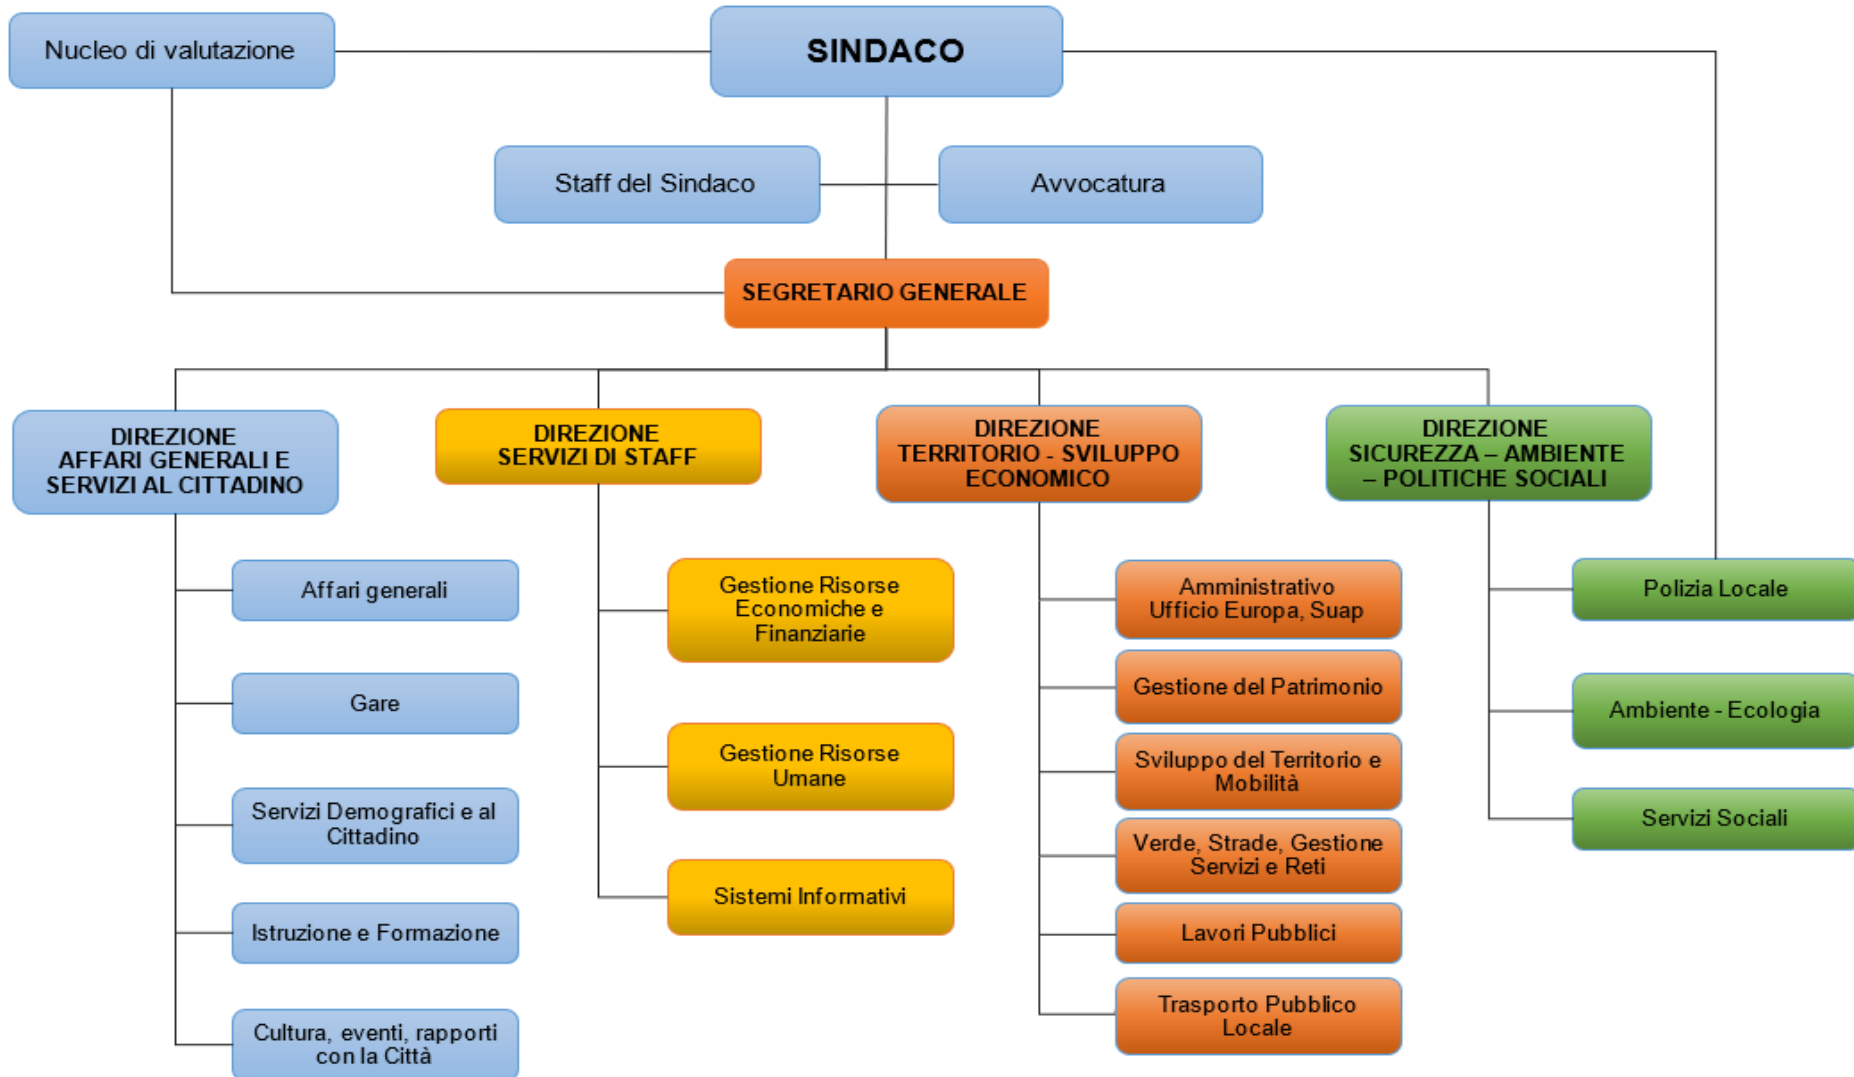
Nucleo di valutazione

SINDACO

Staff del Sindaco

Avvocatura

SEGRETARIO GENERALE

DIREZIONE AFFARI GENERALI E SERVIZI AL CITTADINO

Affari generali

Gare

Servizi Demografici e al Cittadino

Istruzione e Formazione

Cultura, eventi, rapporti con la Città

DIREZIONE SERVIZI DI STAFF

Gestione Risorse Economiche e Finanziarie

Gestione Risorse Umane

Sistemi Informativi

DIREZIONE TERRITORIO - SVILUPPO ECONOMICO

Amministrativo Ufficio Europa, Suap

Gestione del Patrimonio

Sviluppo del Territorio e Mobilità

Verde, Strade, Gestione Servizi e Reti

Lavori Pubblici

Trasporto Pubblico Locale

DIREZIONE SICUREZZA – AMBIENTE – POLITICHE SOCIALI

Polizia Locale

Ambiente - Ecologia

Servizi Sociali